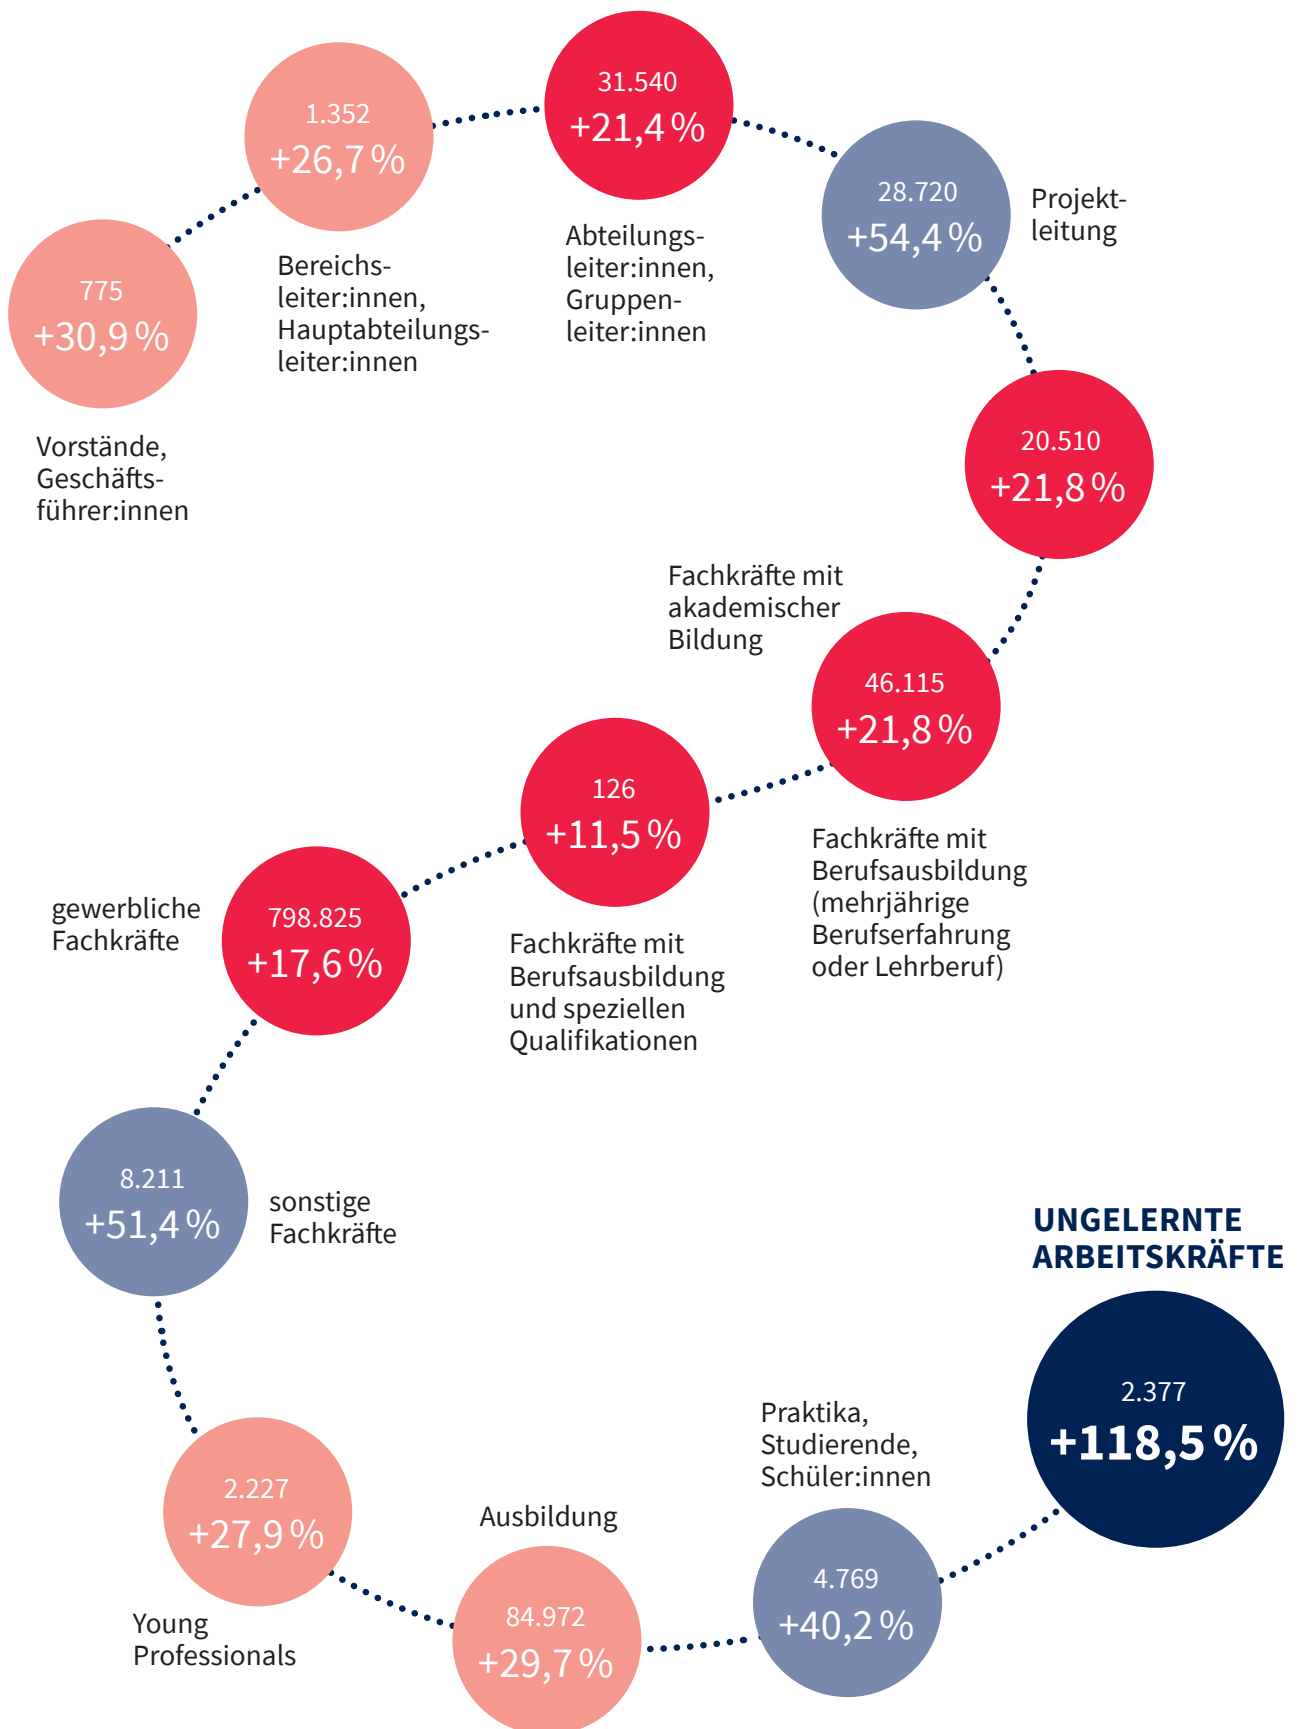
1.352
+26,7 %

31.540
+21,4 %

28.720
+54,4 %

Projektleitung

775
+30,9 %

Bereichsleiter:innen, Hauptabteilungsleiter:innen

Abteilungsleiter:innen, Gruppenleiter:innen

Vorstände, Geschäftsführer:innen

20.510
+21,8 %

Fachkräfte mit akademischer Bildung

46.115
+21,8 %

126
+11,5 %

Fachkräfte mit Berufsausbildung (mehrjährige Berufserfahrung oder Lehrberuf)

gewerbliche Fachkräfte

798.825
+17,6 %

Fachkräfte mit Berufsausbildung und speziellen Qualifikationen

8.211
+51,4 %

sonstige Fachkräfte

UNGELERNTE ARBEITSKRÄFTE

2.377
+118,5 %

Praktika, Studierende, Schüler:innen

2.227
+27,9 %

Ausbildung

4.769
+40,2 %

Young Professionals

84.972
+29,7 %